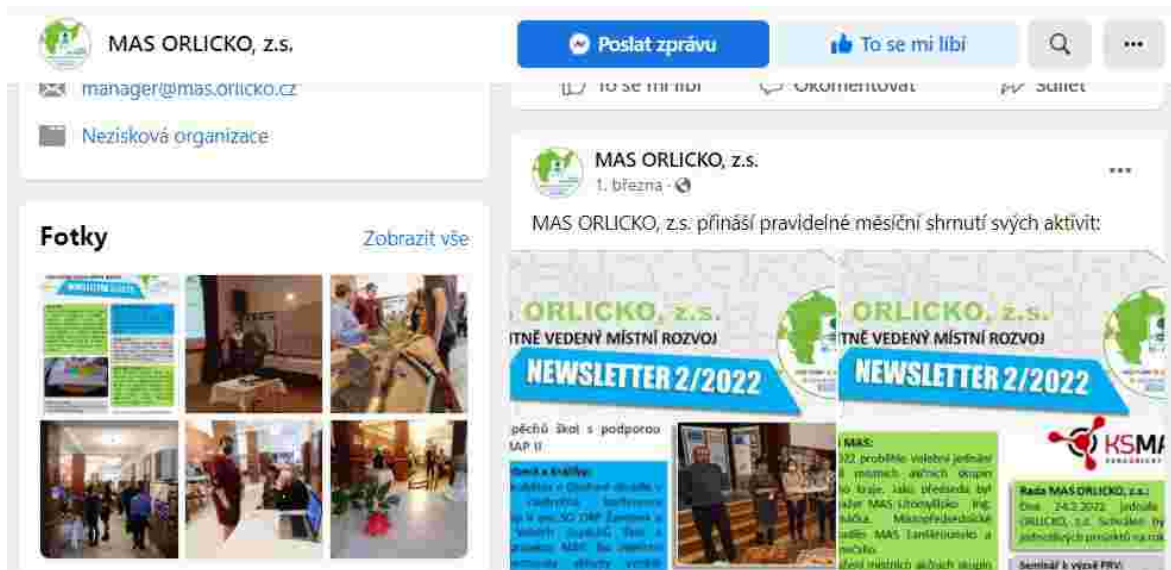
MAS ORLICKO, z.s.

Poslat zprávu

To se mi líbí

manager@mas.orlicko.cz

Nezisková organizace

To se mi líbí Okomentovat Sdílet

Fotky

Zobrazit vše

MAS ORLICKO, z.s.
1. března ·

MAS ORLICKO, z.s. přináší pravidelné měsíční shrnutí svých aktivit:

ORLICKO, z.s.
TNĚ VEDENÝ MÍSTNÍ ROZVOJ
NEWSLETTER 2/2022

pěchů škol s podporou MAP II

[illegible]

ORLICKO, z.s.
TNĚ VEDENÝ MÍSTNÍ ROZVOJ
NEWSLETTER 2/2022

MAS:
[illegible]

KSMA

Rada MAS ORLICKO, z.s.:
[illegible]

Seminář k výzvě PRV: